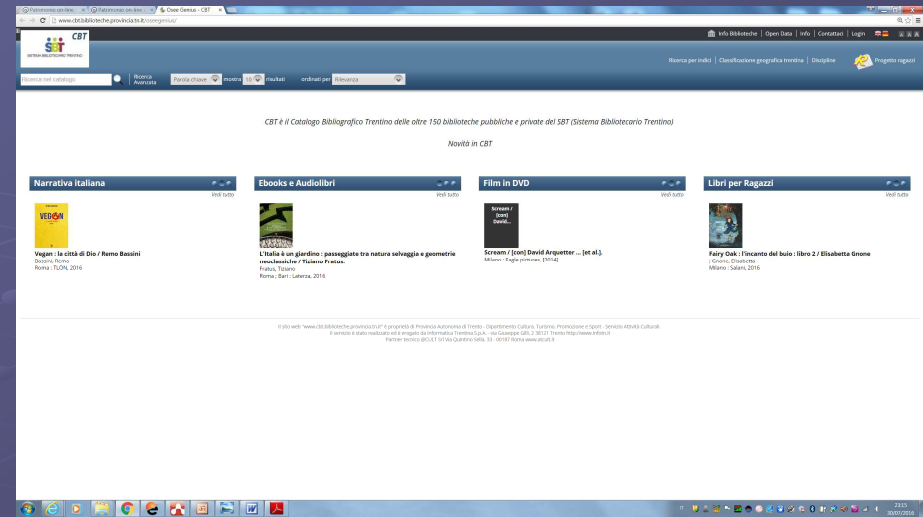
Patrimonio on-line | Patrimonio on-line | Osee Genius - CBT

www.cbt.biblioteche.provincia.tn.it/oseegenius/

CBT
SBT
SISTEMA BIBLIOTECARIO TRENTINO

Info Biblioteche | Open Data | Info | Contattaci | Login

Ricerca per indici | Classificazione geografica trentina | Discipline

Progetto ragazzi

Ricerca nel catalogo

Ricerca Avanzata

Parola chiave

mostra 10 risultati

ordinati per Rilevanza

CBT è il Catalogo Bibliografico Trentino delle oltre 150 biblioteche pubbliche e private del SBT (Sistema Bibliotecario Trentino)

Novità in CBT

Narrativa italiana

Vedi tutto

VEGAN

Vegan : la città di Dio / Remo Bassini
Bassini, Remo
Roma : TLON, 2016

Ebooks e Audiolibri

Vedi tutto

L'Italia è un giardino : passeggiate tra natura selvaggia e geometrie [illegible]
Fratus, Tiziano
Roma ; Bari : Laterza, 2016

Film in DVD

Vedi tutto

Scream / [con] David...

Scream / [con] David Arquette ... [et al.].
Milano : Eagle pictures, [2014]

Libri per Ragazzi

Vedi tutto

Fairy Oak : l'incanto del buio : libro 2 / Elisabetta Gnone
; Gnone, Elisabetta
Milano : Salani, 2016

Il sito web "www.cbt.biblioteche.provincia.tn.it" è proprietà di Provincia Autonoma di Trento - Dipartimento Cultura, Turismo, Promozione e Sport - Servizio Attività Culturali.
Il servizio è stato realizzato ed è erogato da Informatica Trentina S.p.A. - via Giuseppe Gilli, 2 38121 Trento http://www.infotn.it
Partner tecnico @CULT Srl Via Quintino Sella, 33 - 00187 Roma www.atcult.it

23:15
30/07/2016